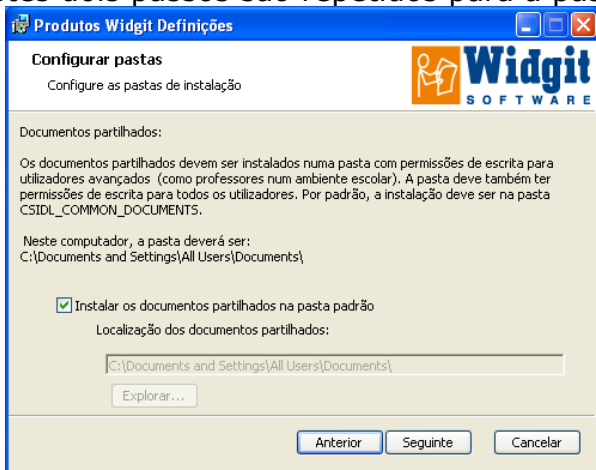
Produtos Widgit Definições

Configurar pastas

Configure as pastas de instalação

Widgit SOFTWARE

Documentos partilhados:

Os documentos partilhados devem ser instalados numa pasta com permissões de escrita para utilizadores avançados (como professores num ambiente escolar). A pasta deve também ter permissões de escrita para todos os utilizadores. Por padrão, a instalação deve ser na pasta CSIDL_COMMON_DOCUMENTS.

Neste computador, a pasta deverá ser:
C:\Documents and Settings\All Users\Documents\

Instalar os documentos partilhados na pasta padrão

Localização dos documentos partilhados:

C:\Documents and Settings\All Users\Documents\

Explorar...

Anterior Seguinte Cancelar